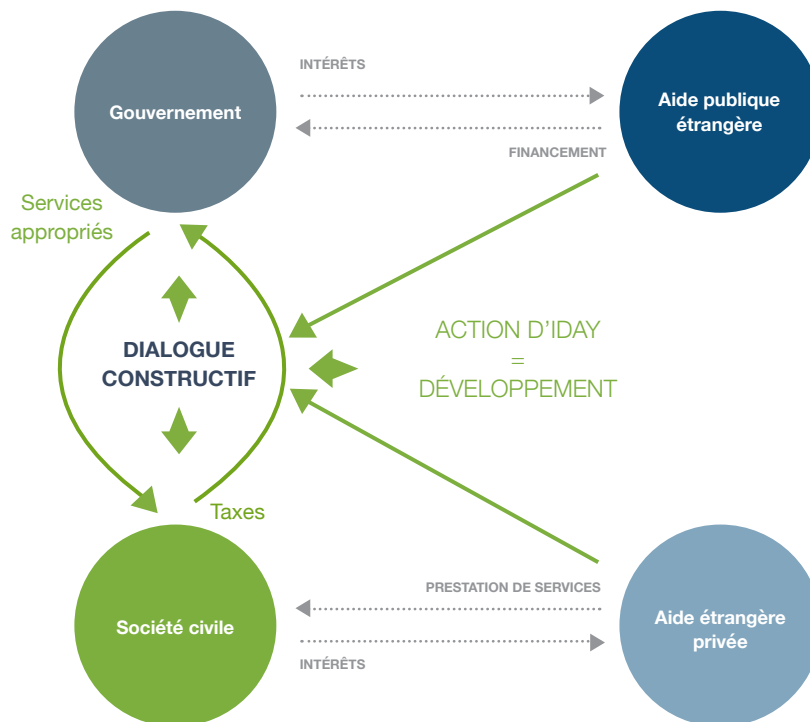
Gouvernement

INTÉRÊTS

FINANCEMENT

Aide publique étrangère

Services appropriés

DIALOGUE CONSTRUCTIF

ACTION D'IDAY
=
DÉVELOPPEMENT

Taxes

Société civile

PRESTATION DE SERVICES

INTÉRÊTS

Aide étrangère privée